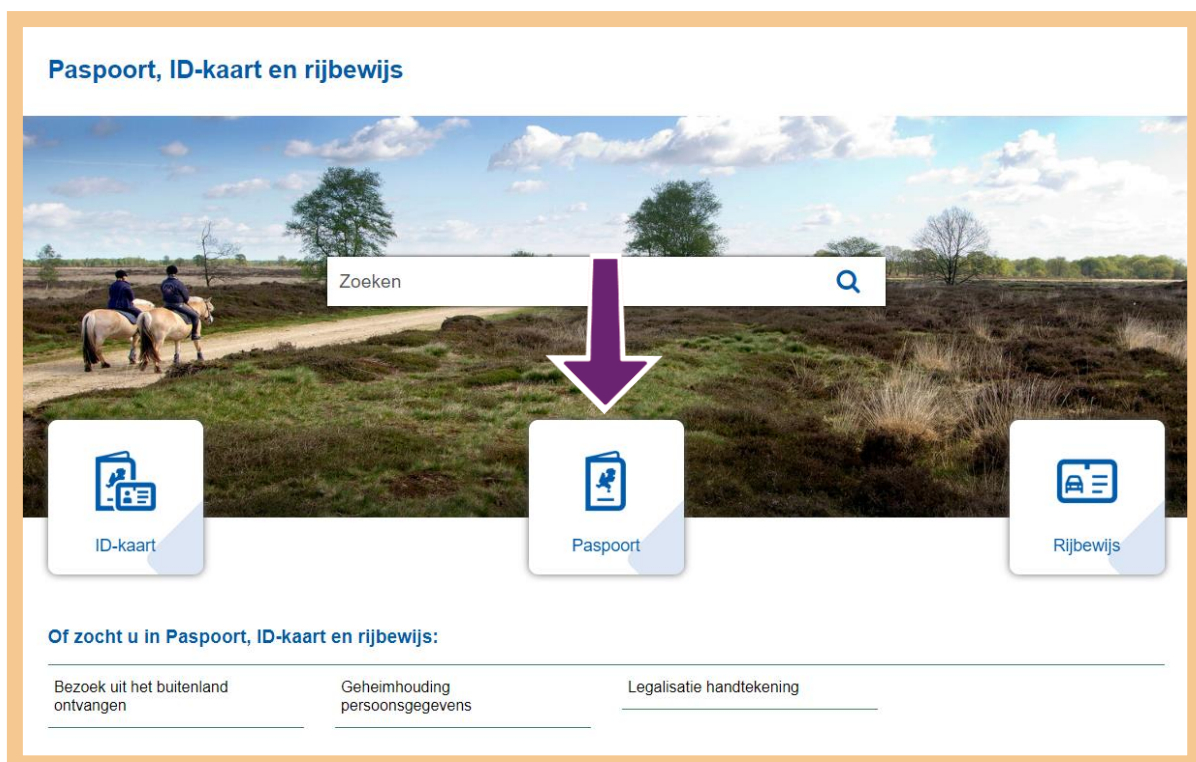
Paspoort, ID-kaart en rijbewijs

Zoeken

ID-kaart

Paspoort

Rijbewijs

Of zocht u in Paspoort, ID-kaart en rijbewijs:

Bezoek uit het buitenland ontvangen

Geheimhouding persoonsgegevens

Legalisatie handtekening